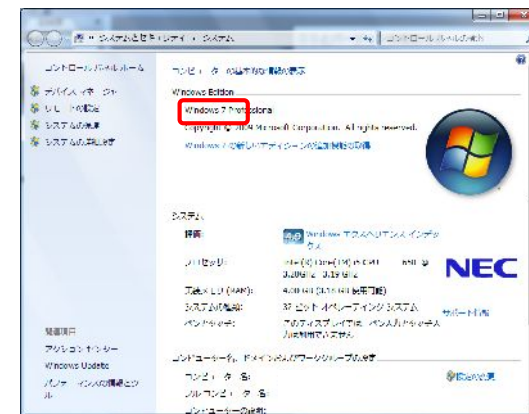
システムとセキュリティ ▸ システム
コントロール パネルの検索
コントロール パネル ホーム
デバイス マネージャー
リモートの設定
システムの保護
システムの詳細設定
コンピューターの基本的な情報の表示
Windows Edition
Windows 7 Professional
Copyright © 2009 Microsoft Corporation. All rights reserved.
Windows 7 の新しいエディションの追加機能の入手
システム
評価:
Windows エクスペリエンス インデックス
プロセッサ:
Intel(R) Core(TM) i5 CPU 650 @ 3.20GHz 3.19 GHz
実装メモリ (RAM):
4.00 GB (3.18 GB 使用可能)
システムの種類:
32 ビット オペレーティング システム
ペンとタッチ:
このディスプレイでは、ペン入力とタッチ入力は利用できません
NEC
サポート情報
関連項目
アクション センター
Windows Update
パフォーマンスの情報とツール
コンピューター名、ドメインおよびワークグループの設定
コンピューター名:
フル コンピューター名:
コンピューターの説明:
設定の変更